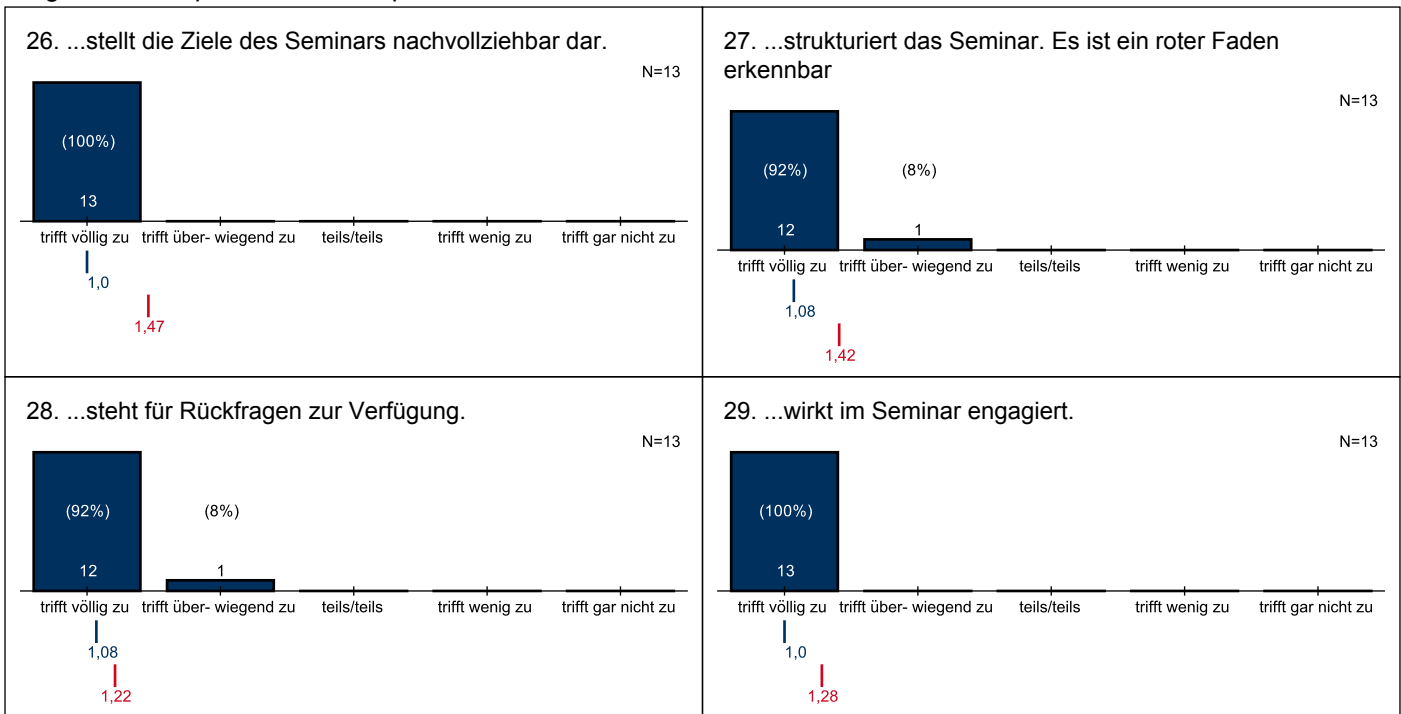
26. ...stellt die Ziele des Seminars nachvollziehbar dar.

N=13

(100%)

13

trifft völlig zu | trifft über- wiegend zu | teils/teils | trifft wenig zu | trifft gar nicht zu

1,0

1,47

27. ...strukturiert das Seminar. Es ist ein roter Faden erkennbar

N=13

(92%)

12

(8%)

1

trifft völlig zu | trifft über- wiegend zu | teils/teils | trifft wenig zu | trifft gar nicht zu

1,08

1,42

28. ...steht für Rückfragen zur Verfügung.

N=13

(92%)

12

(8%)

1

trifft völlig zu | trifft über- wiegend zu | teils/teils | trifft wenig zu | trifft gar nicht zu

1,08

1,22

29. ...wirkt im Seminar engagiert.

N=13

(100%)

13

trifft völlig zu | trifft über- wiegend zu | teils/teils | trifft wenig zu | trifft gar nicht zu

1,0

1,28